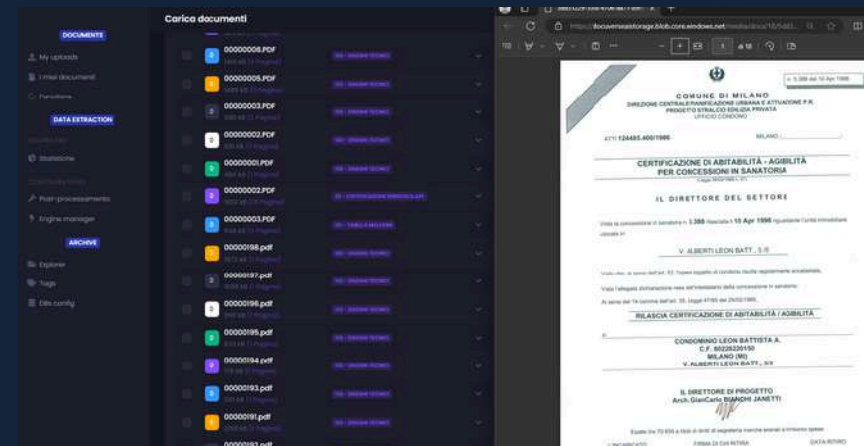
DOCUMENTS

My uploads

I miei documenti

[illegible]

DATA EXTRACTION

Statistiche

Post-processamento

Engine manager

ARCHIVE

Explorer

Tags

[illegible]

Carica documenti

00000006.PDF

00000005.PDF

00000003.PDF

00000002.PDF

00000001.PDF

00000002.PDF

00000003.PDF

00000198.pdf

00000197.pdf

00000196.pdf

00000195.pdf

00000194.pdf

00000193.pdf

00000191.pdf

00000192.pdf

https://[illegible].blob.core.windows.net/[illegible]

1

COMUNE DI MILANO

DIREZIONE CENTRALE PIANIFICAZIONE URBANA E ATTUAZIONE P.R.

PROGETTO STRALCIO EDILIZIA PRIVATA

UFFICIO CONDONO

ATTI 124485.400/1986

MILANO

CERTIFICAZIONE DI ABITABILITÀ - AGIBILITÀ PER CONCESSIONI IN SANATORIA

IL DIRETTORE DEL SETTORE

Vista la concessione in sanatoria n. 3.388 rilasciata il 10 Apr 1996 riguardante l'unità immobiliare ubicata in:

V. ALBERTI LEON BATT., 5/9

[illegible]

Vista l'allegata dichiarazione resa dall'intestatario della concessione in sanatoria.

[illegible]

RILASCIA CERTIFICAZIONE DI ABITABILITÀ / AGIBILITÀ

CONDOMINIO LEON BATTISTA A.

C.F. 80228220150

MILANO (MI)

V. ALBERTI LEON BATT., 5/9

IL DIRETTORE DI PROGETTO

Arch. GianCarlo BIANCHI JANETTI

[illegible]

FIRMA DI CHI RITIRA

DATA RITIRO